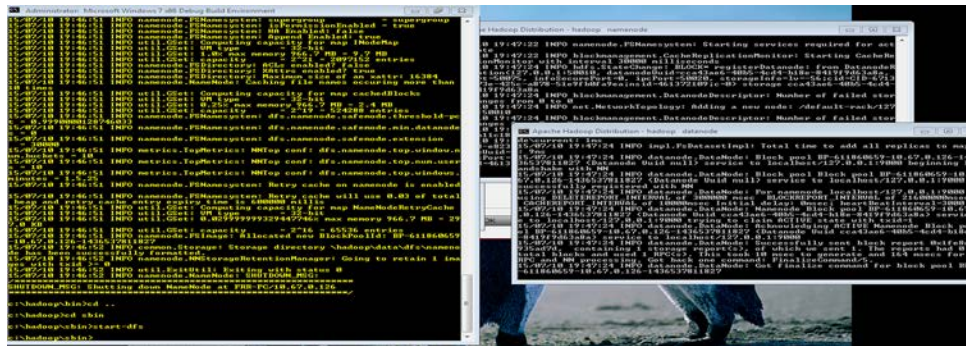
Administrator: Microsoft Windows 7 x86 Debug Build Environment

15/07/10 19:46:51 INFO namenode.FSNamesystem: supergroup = supergroup
15/07/10 19:46:51 INFO namenode.FSNamesystem: isPermissionEnabled = true
15/07/10 19:46:51 INFO namenode.FSNamesystem: HA Enabled: false
15/07/10 19:46:51 INFO namenode.FSNamesystem: Append Enabled: true
15/07/10 19:46:51 INFO util.GSet: Computing capacity for map INodeMap
15/07/10 19:46:51 INFO util.GSet: VM type = 32-bit
15/07/10 19:46:51 INFO util.GSet: 1.0% max memory 966.7 MB = 9.7 MB
15/07/10 19:46:51 INFO util.GSet: capacity = 2^21 = 2097152 entries
15/07/10 19:46:51 INFO namenode.FSDirectory: ACLs enabled? false
15/07/10 19:46:51 INFO namenode.FSDirectory: XAttrs enabled? true
15/07/10 19:46:51 INFO namenode.FSDirectory: Maximum size of an xattr: 16384
15/07/10 19:46:51 INFO namenode.NameNode: Caching file names occuring more than 10 times
15/07/10 19:46:51 INFO util.GSet: Computing capacity for map cachedBlocks
15/07/10 19:46:51 INFO util.GSet: VM type = 32-bit
15/07/10 19:46:51 INFO util.GSet: 0.25% max memory 966.7 MB = 2.4 MB
15/07/10 19:46:51 INFO util.GSet: capacity = 2^19 = 524288 entries
15/07/10 19:46:51 INFO namenode.FSNamesystem: dfs.namenode.safemode.threshold-pct = 0.9990000128746033
15/07/10 19:46:51 INFO namenode.FSNamesystem: dfs.namenode.safemode.min.datanodes = 0
15/07/10 19:46:51 INFO namenode.FSNamesystem: dfs.namenode.safemode.extension = 30000
15/07/10 19:46:51 INFO metrics.TopMetrics: NNTop conf: dfs.namenode.top.window.num.buckets = 10
15/07/10 19:46:51 INFO metrics.TopMetrics: NNTop conf: dfs.namenode.top.num.users = 10
15/07/10 19:46:51 INFO metrics.TopMetrics: NNTop conf: dfs.namenode.top.windows.minutes = 1,5,25
15/07/10 19:46:51 INFO namenode.FSNamesystem: Retry cache on namenode is enabled
15/07/10 19:46:51 INFO namenode.FSNamesystem: Retry cache will use 0.03 of total heap and retry cache entry expiry time is 600000 millis
15/07/10 19:46:51 INFO util.GSet: Computing capacity for map NameNodeRetryCache
15/07/10 19:46:51 INFO util.GSet: VM type = 32-bit
15/07/10 19:46:51 INFO util.GSet: 0.029999999329447746% max memory 966.7 MB = 297.0 KB
15/07/10 19:46:51 INFO util.GSet: capacity = 2^16 = 65536 entries
15/07/10 19:46:51 INFO namenode.FSImage: Allocated new BlockPoolId: BP-611860659-10.67.0.126-1436537781827
15/07/10 19:46:51 INFO common.Storage: Storage directory \hadoop\data\dfs\namenode has been successfully formatted.
15/07/10 19:46:52 INFO namenode.NNStorageRetentionManager: Going to retain 1 images with txid >= 0
15/07/10 19:46:52 INFO util.ExitUtil: Exiting with status 0
15/07/10 19:46:52 INFO namenode.NameNode: SHUTDOWN_MSG:
/************************************************************
SHUTDOWN_MSG: Shutting down NameNode at PRB-PC/10.67.0.126
************************************************************/

c:\hadoop\bin>cd ..

c:\hadoop>cd sbin

c:\hadoop\sbin>start-dfs

c:\hadoop\sbin>

Apache Hadoop Distribution - hadoop namenode

15/07/10 19:47:22 INFO namenode.FSNamesystem: Starting services required for active state
15/07/10 19:47:22 INFO blockmanagement.CacheReplicationMonitor: Starting CacheReplicationMonitor with interval 30000 milliseconds
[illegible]

Apache Hadoop Distribution - hadoop datanode

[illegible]
15/07/10 19:47:24 INFO impl.FsDatasetImpl: Total time to add all replicas to map: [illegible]
15/07/10 19:47:24 INFO datanode.DataNode: Block pool BP-611860659-10.67.0.126-1436537781827 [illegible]
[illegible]